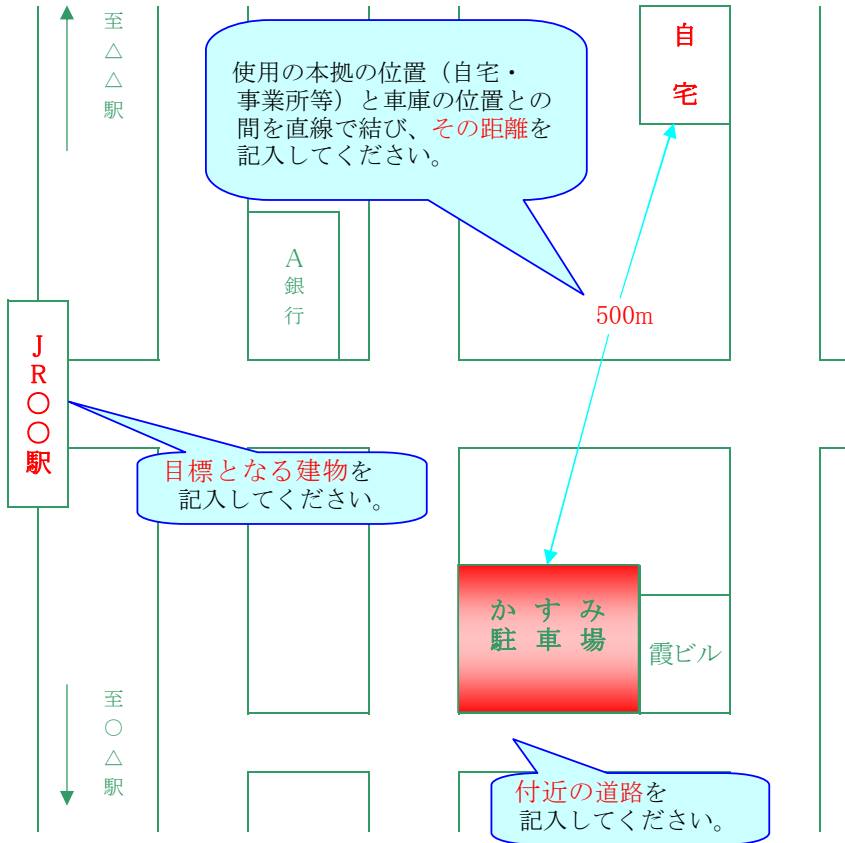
至
△
△
駅

使用の本拠の位置（自宅・事業所等）と車庫の位置との間を直線で結び、その距離を記入してください。

自
宅

A
銀
行

500m

J
R
〇
〇
駅

目標となる建物を記入してください。

かすみ
駐車場

霞ビル

至
〇
△
駅

付近の道路を記入してください。